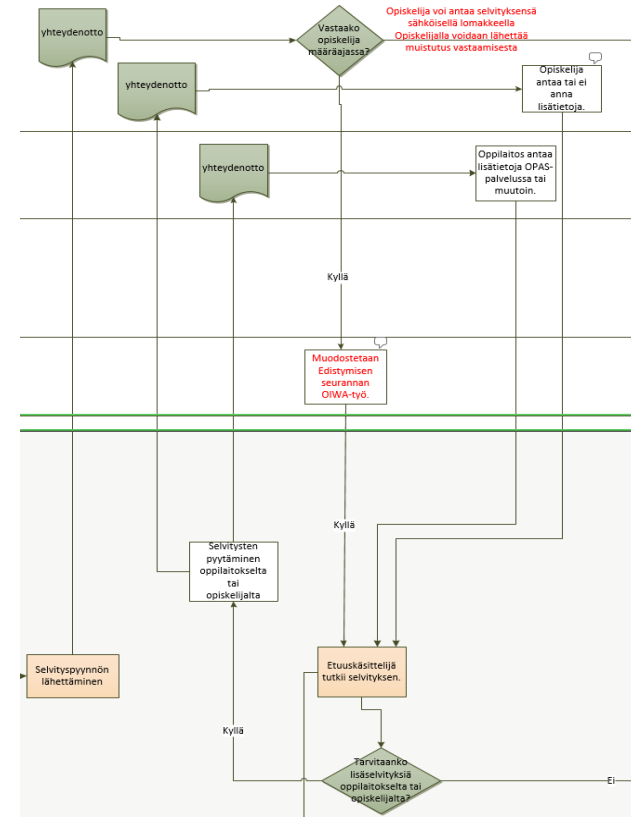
yhteydenotto

Vastaako opiskelija määräajassa?

Opiskelija voi antaa selvityksensä sähköisellä lomakkeella
Opiskelijalla voidaan lähettää muistutus vastaamisesta

yhteydenotto

Opiskelija antaa tai ei anna lisätietoja.

yhteydenotto

Oppilaitos antaa lisätietoja OPAS-palvelussa tai muutoin.

Kyllä

Muodostetaan Edistymisen seurannan OIWA-työ.

Kyllä

Selvitysten pyytäminen oppilaitokselta tai opiskelijalta

Selvityspyynnön lähettäminen

Etuuskäsittelijä tutkii selvityksen.

Kyllä

Tarvitaanko lisäselvityksiä oppilaitokselta tai opiskelijalta?

Ei